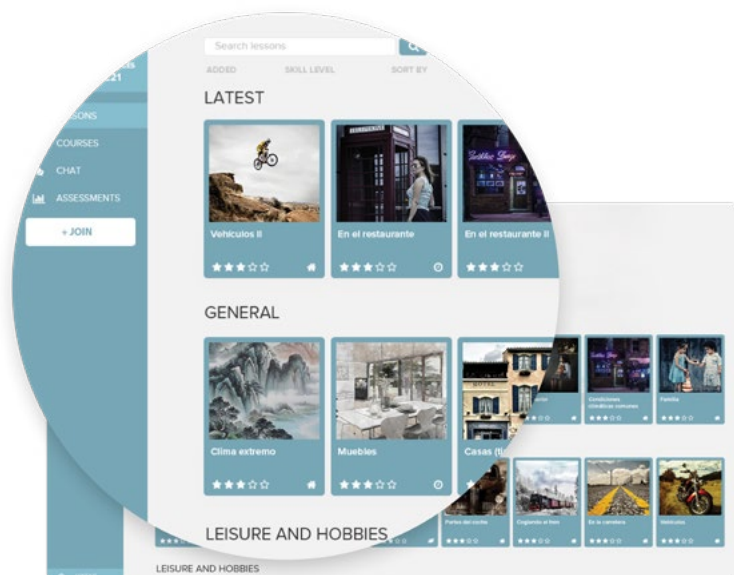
Search lessons

ADDED SKILL LEVEL SORT BY

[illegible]SONS
COURSES
CHAT
ASSESSMENTS
+ JOIN

LATEST

Vehículos II
En el restaurante
En el restaurante II

GENERAL

Clima extremo
Muebles
Casas (I)

Condiciones climáticas comunes
Familia
Partes del coche
Cogiendo el tren
En la carretera
Vehículos

LEISURE AND HOBBIES

LEISURE AND HOBBIES